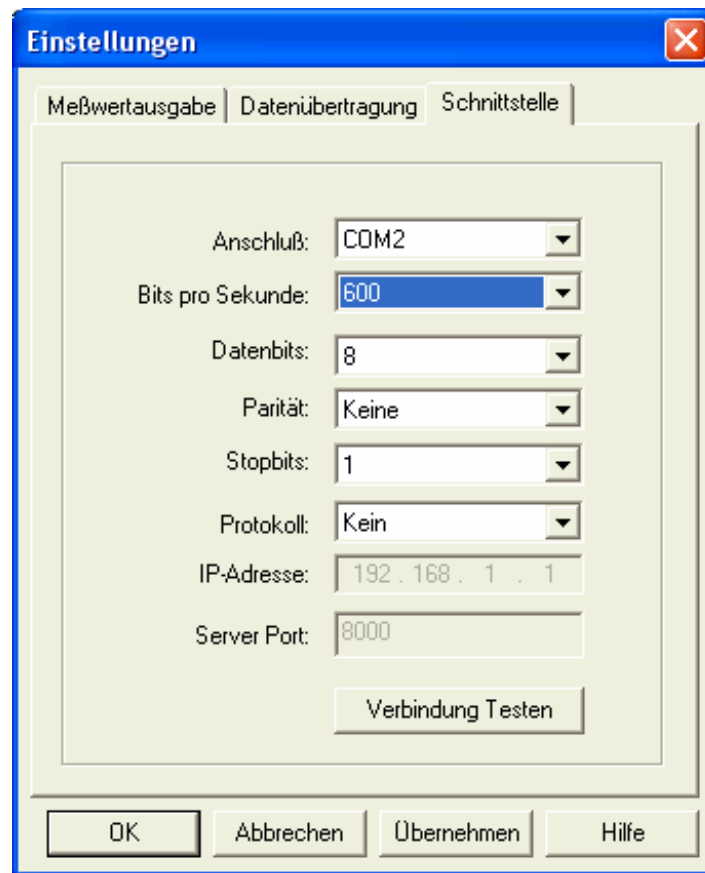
Einstellungen

Meßwertausgabe | Datenübertragung | Schnittstelle

Anschluß: COM2

Bits pro Sekunde: 600

Datenbits: 8

Parität: Keine

Stopbits: 1

Protokoll: Kein

IP-Adresse: 192 . 168 . 1 . 1

Server Port: 8000

Verbindung Testen

OK | Abbrechen | Übernehmen | Hilfe